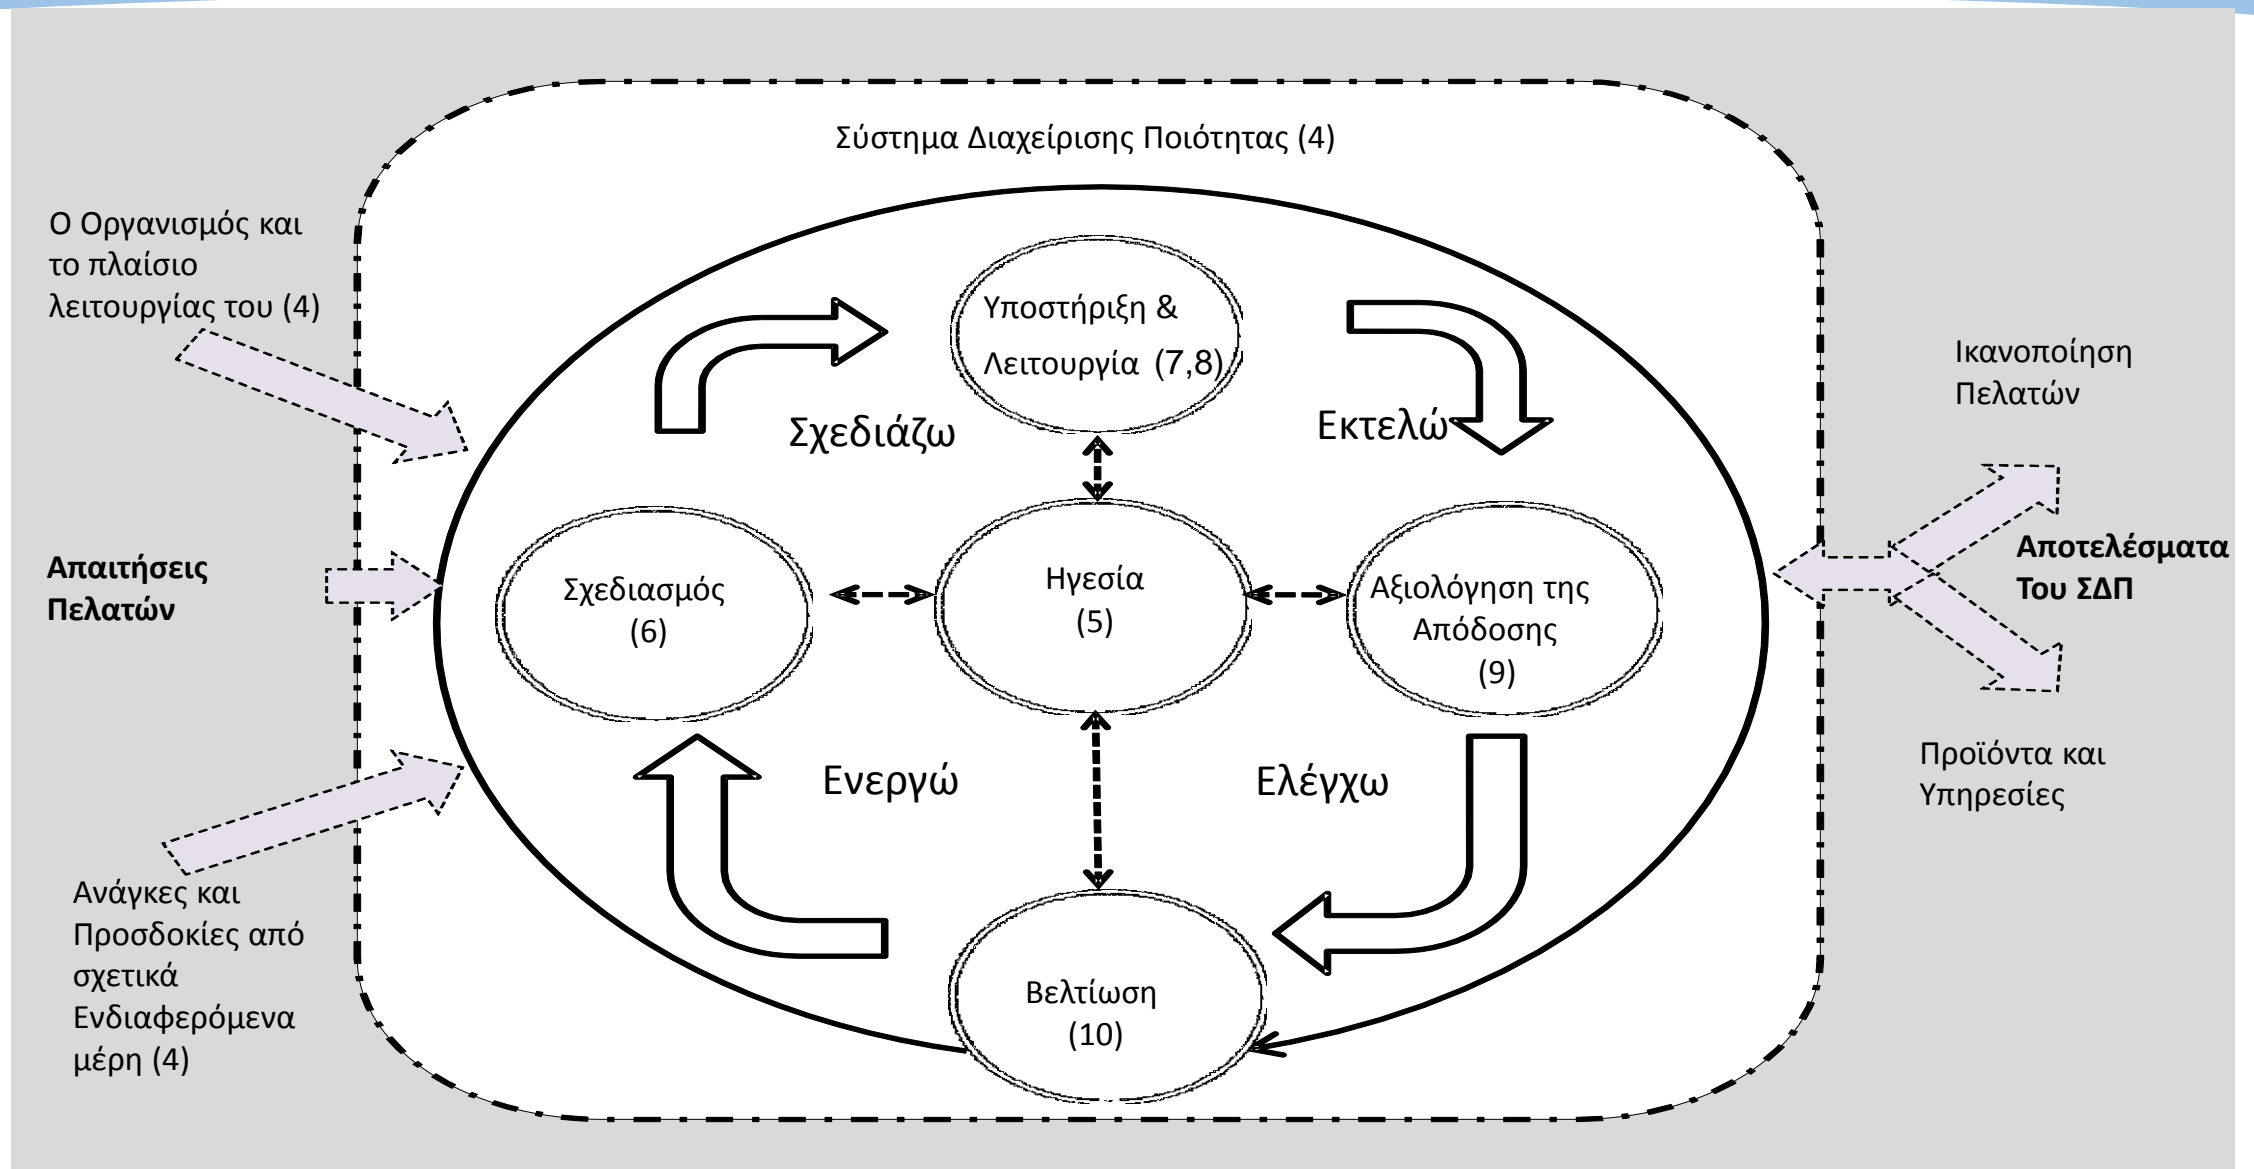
Σύστημα Διαχείρισης Ποιότητας (4)

Ο Οργανισμός και το πλαίσιο λειτουργίας του (4)

Υποστήριξη & Λειτουργία (7,8)

Ικανοποίηση Πελατών

Σχεδιάζω

Εκτελώ

Απαιτήσεις Πελατών

Σχεδιασμός (6)

Ηγεσία (5)

Αξιολόγηση της Απόδοσης (9)

Αποτελέσματα Του ΣΔΠ

Ενεργώ

Ελέγχω

Προϊόντα και Υπηρεσίες

Ανάγκες και Προσδοκίες από σχετικά Ενδιαφερόμενα μέρη (4)

Βελτίωση (10)